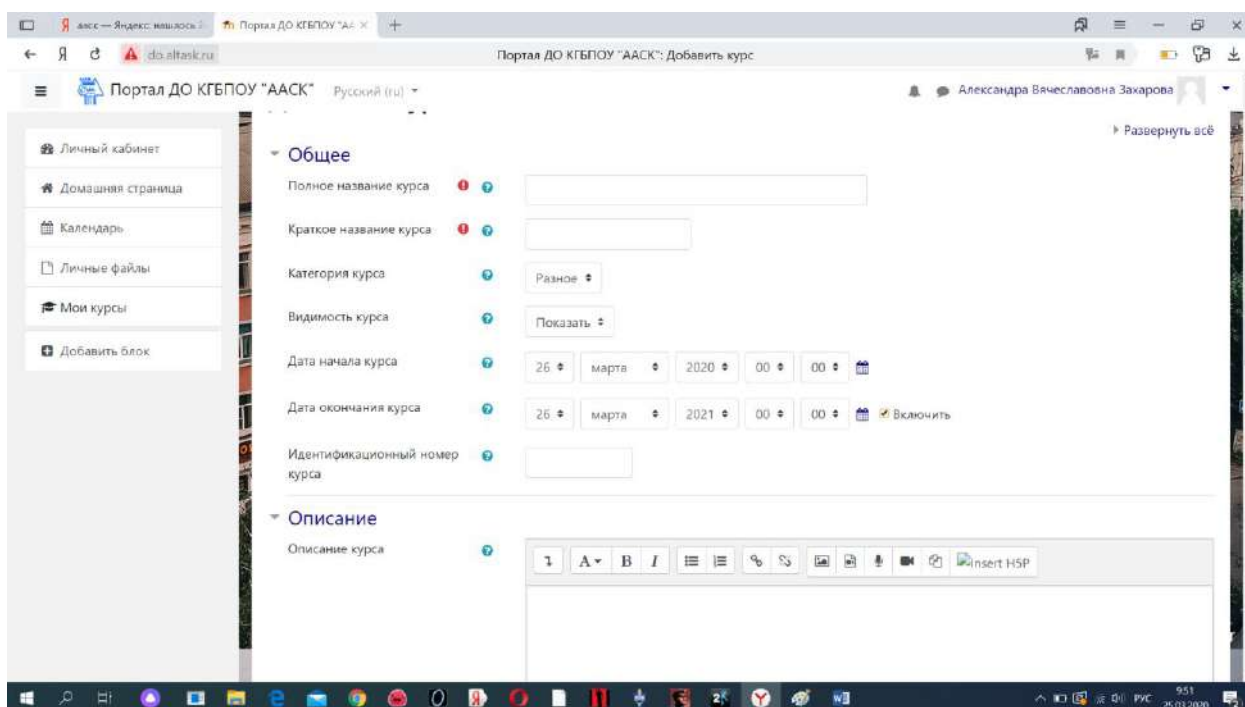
аасс — Яндекс: нашлось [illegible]
Портал ДО КГБПОУ "АА ×
+
do.altask.ru
Портал ДО КГБПОУ "ААСК": Добавить курс
Портал ДО КГБПОУ "ААСК"
Русский (ru)
Александра Вячеславовна Захарова
Личный кабинет
Домашняя страница
Календарь
Личные файлы
Мои курсы
Добавить блок
▸ Развернуть всё
Общее
Полное название курса
Краткое название курса
Категория курса
Разное
Видимость курса
Показать
Дата начала курса
26
марта
2020
00
00
Дата окончания курса
26
марта
2021
00
00
Включить
Идентификационный номер курса
Описание
Описание курса
Insert H5P
РУС
9:51
25.03.2020